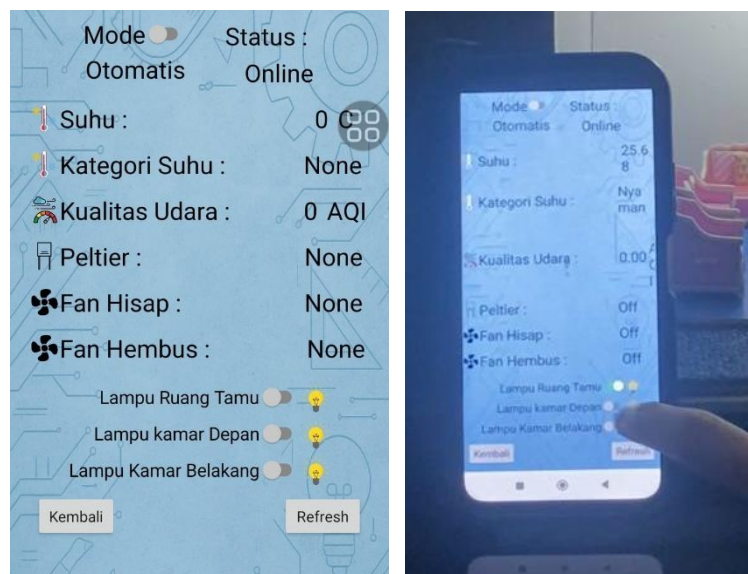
Mode Status :
Otomatis Online

Suhu : 0 C

Kategori Suhu : None

Kualitas Udara : 0 AQI

Peltier : None

Fan Hisap : None

Fan Hembus : None

Lampu Ruang Tamu

Lampu kamar Depan

Lampu Kamar Belakang

Kembali Refresh

Mode Status :
Otomatis Online

Suhu : 25.6 8

Kategori Suhu : Nya man

Kualitas Udara : 0.00 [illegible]

Peltier : Off

Fan Hisap : Off

Fan Hembus : Off

Lampu Ruang Tamu

Lampu kamar Depan

Lampu Kamar Belakang

Kembali Refresh